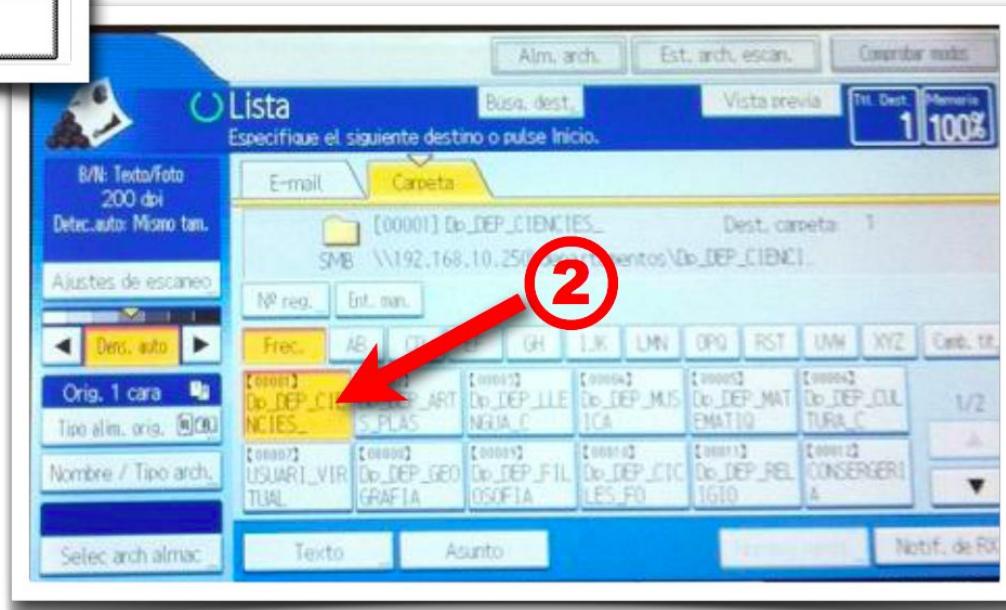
Alm. arch.

Est. arch. escan.

Comprobar modos

Lista

Búsq. dest.

Vista previa

Ttl. Dest. 1

Memoria 100%

Especifique el siguiente destino o pulse Inicio.

B/N: Texto/Foto
200 dpi
Detec.auto: Mismo tam.

E-mail

Carpeta

[00001] Dp_DEP_CIENCIES_

Dest. carpeta: 1

SMB \\192.168.10.250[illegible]entos\Dp_DEP_CIENCI..

Ajustes de escaneo

Nº reg.

Ent. man.

2

Dens. auto

Frec.

AB

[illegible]

GH

IJK

LMN

OPQ

RST

UVW

XYZ

Camb. tít.

Orig. 1 cara

Tipo alim. orig.

[00001] Dp_DEP_CIENCIES_

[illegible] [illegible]_ARTS_PLAS

[00003] Dp_DEP_LLENGUA_C

[00004] Dp_DEP_MUSICA

[00005] Dp_DEP_MATEMATIQ

[00006] Dp_DEP_CULTURA_C

1/2

Nombre / Tipo arch.

[00007] USUARI_VIRTUAL

[00008] Dp_DEP_GEOGRAFIA

[00009] Dp_DEP_FILOSOFIA

[00010] Dp_DEP_CICLES_FO

[00011] Dp_DEP_RELIGIO

[00012] CONSERGERIA

Selec arch almac

Texto

Asunto

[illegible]

Notif. de RX